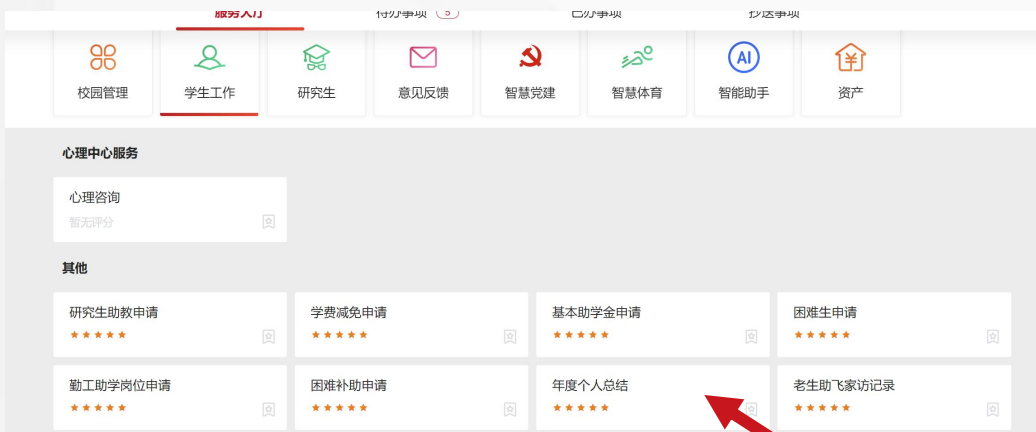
服务大厅 待办事项 5 已办事项 抄送事项

校园管理 学生工作 研究生 意见反馈 智慧党建 智慧体育 智能助手 资产

心理中心服务

心理咨询
暂无评分

其他

研究生助教申请
★★★★★

学费减免申请
★★★★★

基本助学金申请
★★★★★

困难生申请
★★★★★

勤工助学岗位申请
★★★★★

困难补助申请
★★★★★

年度个人总结
★★★★★

老生助飞家访记录
★★★★★